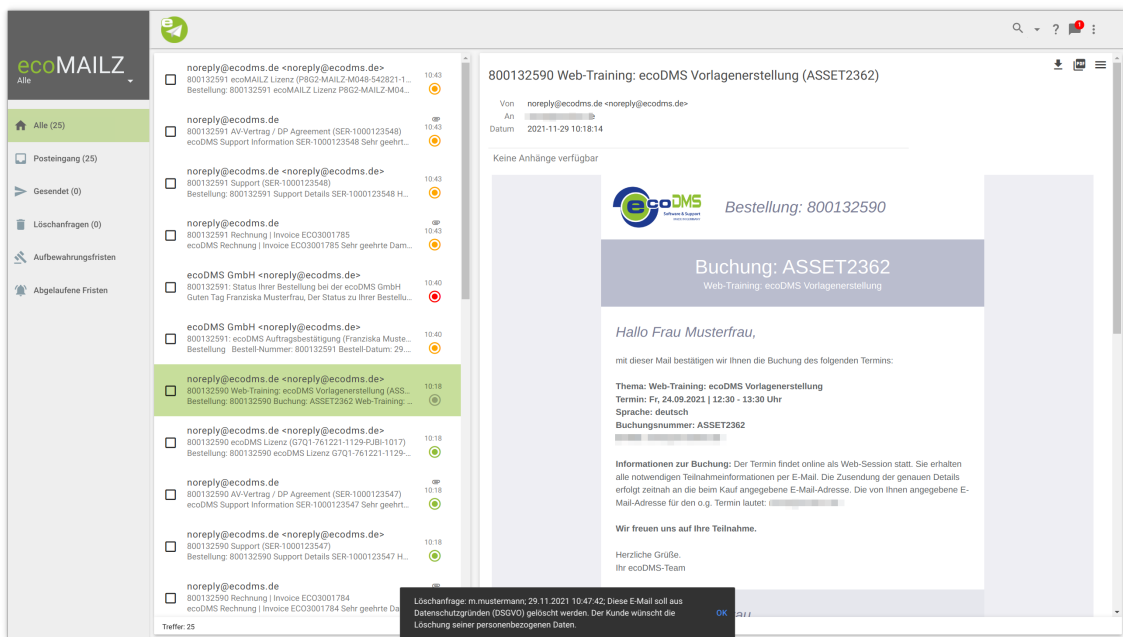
ecoMAILZ
Alle

Alle (25)
Posteingang (25)
Gesendet (0)
Löschanfragen (0)
Aufbewahrungsfristen
Abgelaufene Fristen

noreply@ecodms.de <noreply@ecodms.de>
800132591 ecoMAILZ Lizenz (P8G2-MAILZ-M048-542821-1...
Bestellung: 800132591 ecoMAILZ Lizenz P8G2-MAILZ-M04...
10:43

noreply@ecodms.de
800132591 AV-Vertrag / DP Agreement (SER-1000123548)
ecoDMS Support Information SER-1000123548 Sehr geehrt...
10:43

noreply@ecodms.de <noreply@ecodms.de>
800132591 Support (SER-1000123548)
Bestellung: 800132591 Support Details SER-1000123548 H...
10:43

noreply@ecodms.de
800132591 Rechnung | Invoice ECO3001785
ecoDMS Rechnung | Invoice ECO3001785 Sehr geehrte Dam...
10:43

ecoDMS GmbH <noreply@ecodms.de>
800132591: Status Ihrer Bestellung bei der ecoDMS GmbH
Guten Tag Franziska Musterfrau, Der Status zu Ihrer Bestellu...
10:40

ecoDMS GmbH <noreply@ecodms.de>
800132591: ecoDMS Auftragsbestätigung (Franziska Muste...
Bestellung Bestell-Nummer: 800132591 Bestell-Datum: 29....
10:40

noreply@ecodms.de <noreply@ecodms.de>
800132590 Web-Training: ecoDMS Vorlagenerstellung (ASS...
Bestellung: 800132590 Buchung: ASSET2362 Web-Training: ...
10:18

noreply@ecodms.de <noreply@ecodms.de>
800132590 ecoDMS Lizenz (G7Q1-761221-1129-PJBI-1017)
Bestellung: 800132590 ecoDMS Lizenz G7Q1-761221-1129-...
10:18

noreply@ecodms.de
800132590 AV-Vertrag / DP Agreement (SER-1000123547)
ecoDMS Support Information SER-1000123547 Sehr geehrt...
10:18

noreply@ecodms.de <noreply@ecodms.de>
800132590 Support (SER-1000123547)
Bestellung: 800132590 Support Details SER-1000123547 H...
10:18

noreply@ecodms.de
800132590 Rechnung | Invoice ECO3001784
ecoDMS Rechnung | Invoice ECO3001784 Sehr geehrte Dam...

Treffer: 25

800132590 Web-Training: ecoDMS Vorlagenerstellung (ASSET2362)
Von noreply@ecodms.de <noreply@ecodms.de>
An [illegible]
Datum 2021-11-29 10:18:14

Keine Anhänge verfügbar

ecoDMS Software & Support
Bestellung: 800132590

Buchung: ASSET2362
Web-Training: ecoDMS Vorlagenerstellung

Hallo Frau Musterfrau,

mit dieser Mail bestätigen wir Ihnen die Buchung des folgenden Termins:

Thema: Web-Training: ecoDMS Vorlagenerstellung
Termin: Fr, 24.09.2021 | 12:30 - 13:30 Uhr
Sprache: deutsch
Buchungsnummer: ASSET2362
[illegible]

Informationen zur Buchung: Der Termin findet online als Web-Session statt. Sie erhalten alle notwendigen Teilnahmeinformationen per E-Mail. Die Zusendung der genauen Details erfolgt zeitnah an die beim Kauf angegebene E-Mail-Adresse. Die von Ihnen angegebene E-Mail-Adresse für den o.g. Termin lautet: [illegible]

Wir freuen uns auf Ihre Teilnahme.

Herzliche Grüße.
Ihr ecoDMS-Team

Löschanfrage: m.mustermann; 29.11.2021 10:47:42; Diese E-Mail soll aus Datenschutzgründen (DSGVO) gelöscht werden. Der Kunde wünscht die Löschung seiner personenbezogenen Daten.
OK